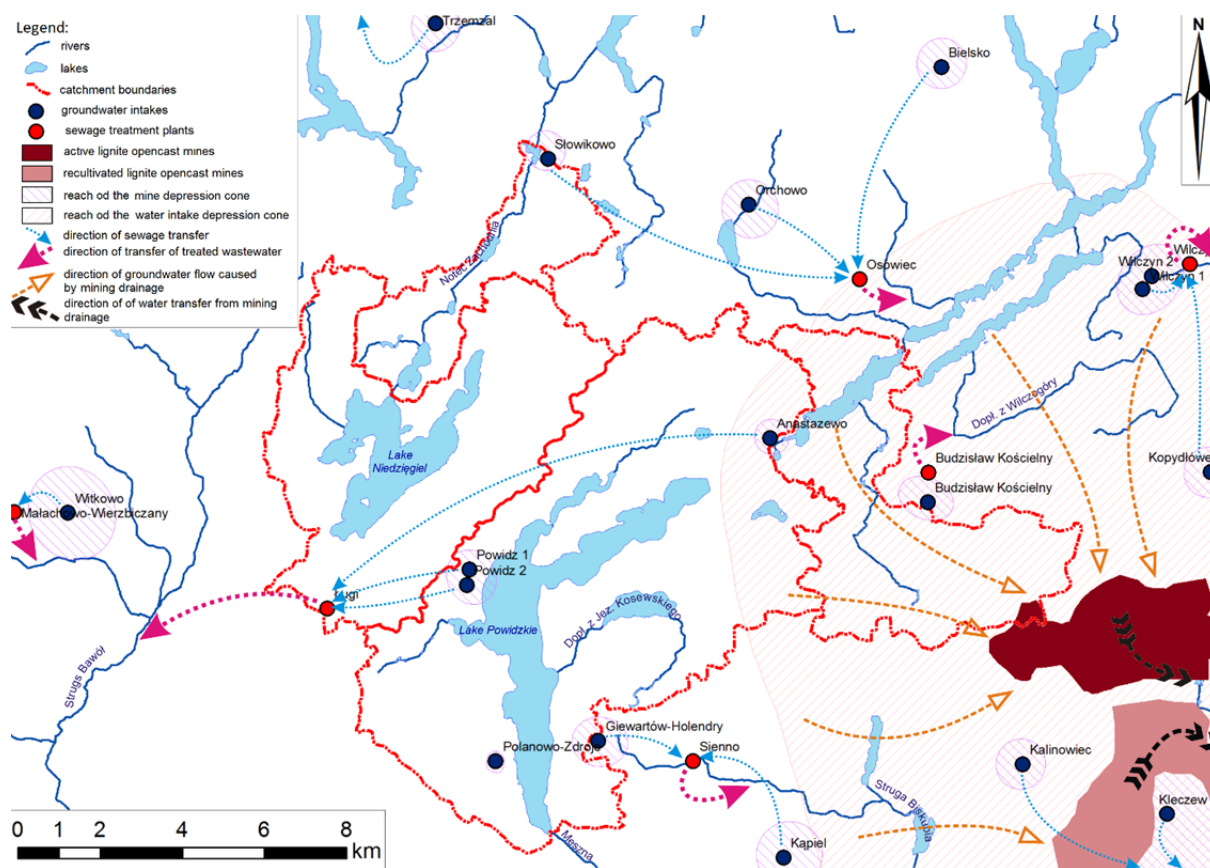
Legend:
rivers
lakes
catchment boundaries
groundwater intakes
sewage treatment plants
active lignite opencast mines
recultivated lignite opencast mines
reach od the mine depression cone
reach od the water intake depression cone
direction of sewage transfer
direction of transfer of treated wastewater
direction of groundwater flow caused by mining drainage
direction of of water transfer from mining drainage

Trzemżal
Bielsko
N
Słowikowo
Orchowo
Osowiec
Wilczyn 2
Wilczyn 1
Wilcz
Noteć Zachodnia
Dopł. z Wilczegóry
Anastazewo
Lake Niedzięgiel
Budzisław Kościelny
Budzisław Kościelny
Kopydłowo
Witkowo
Małachowo-Wierzbiczany
Powidz 1
Powidz 2
Ługi
Lake Powidzkie
Dopł. z Jez. Kosewskiego
Strugs Bawół
Giewartów-Holendry
Polanowo-Zdrój
Sienno
Kalinowiec
Struga Biskupia
Kleczew
Kąpiel
Meszna
0 1 2 4 6 8 km